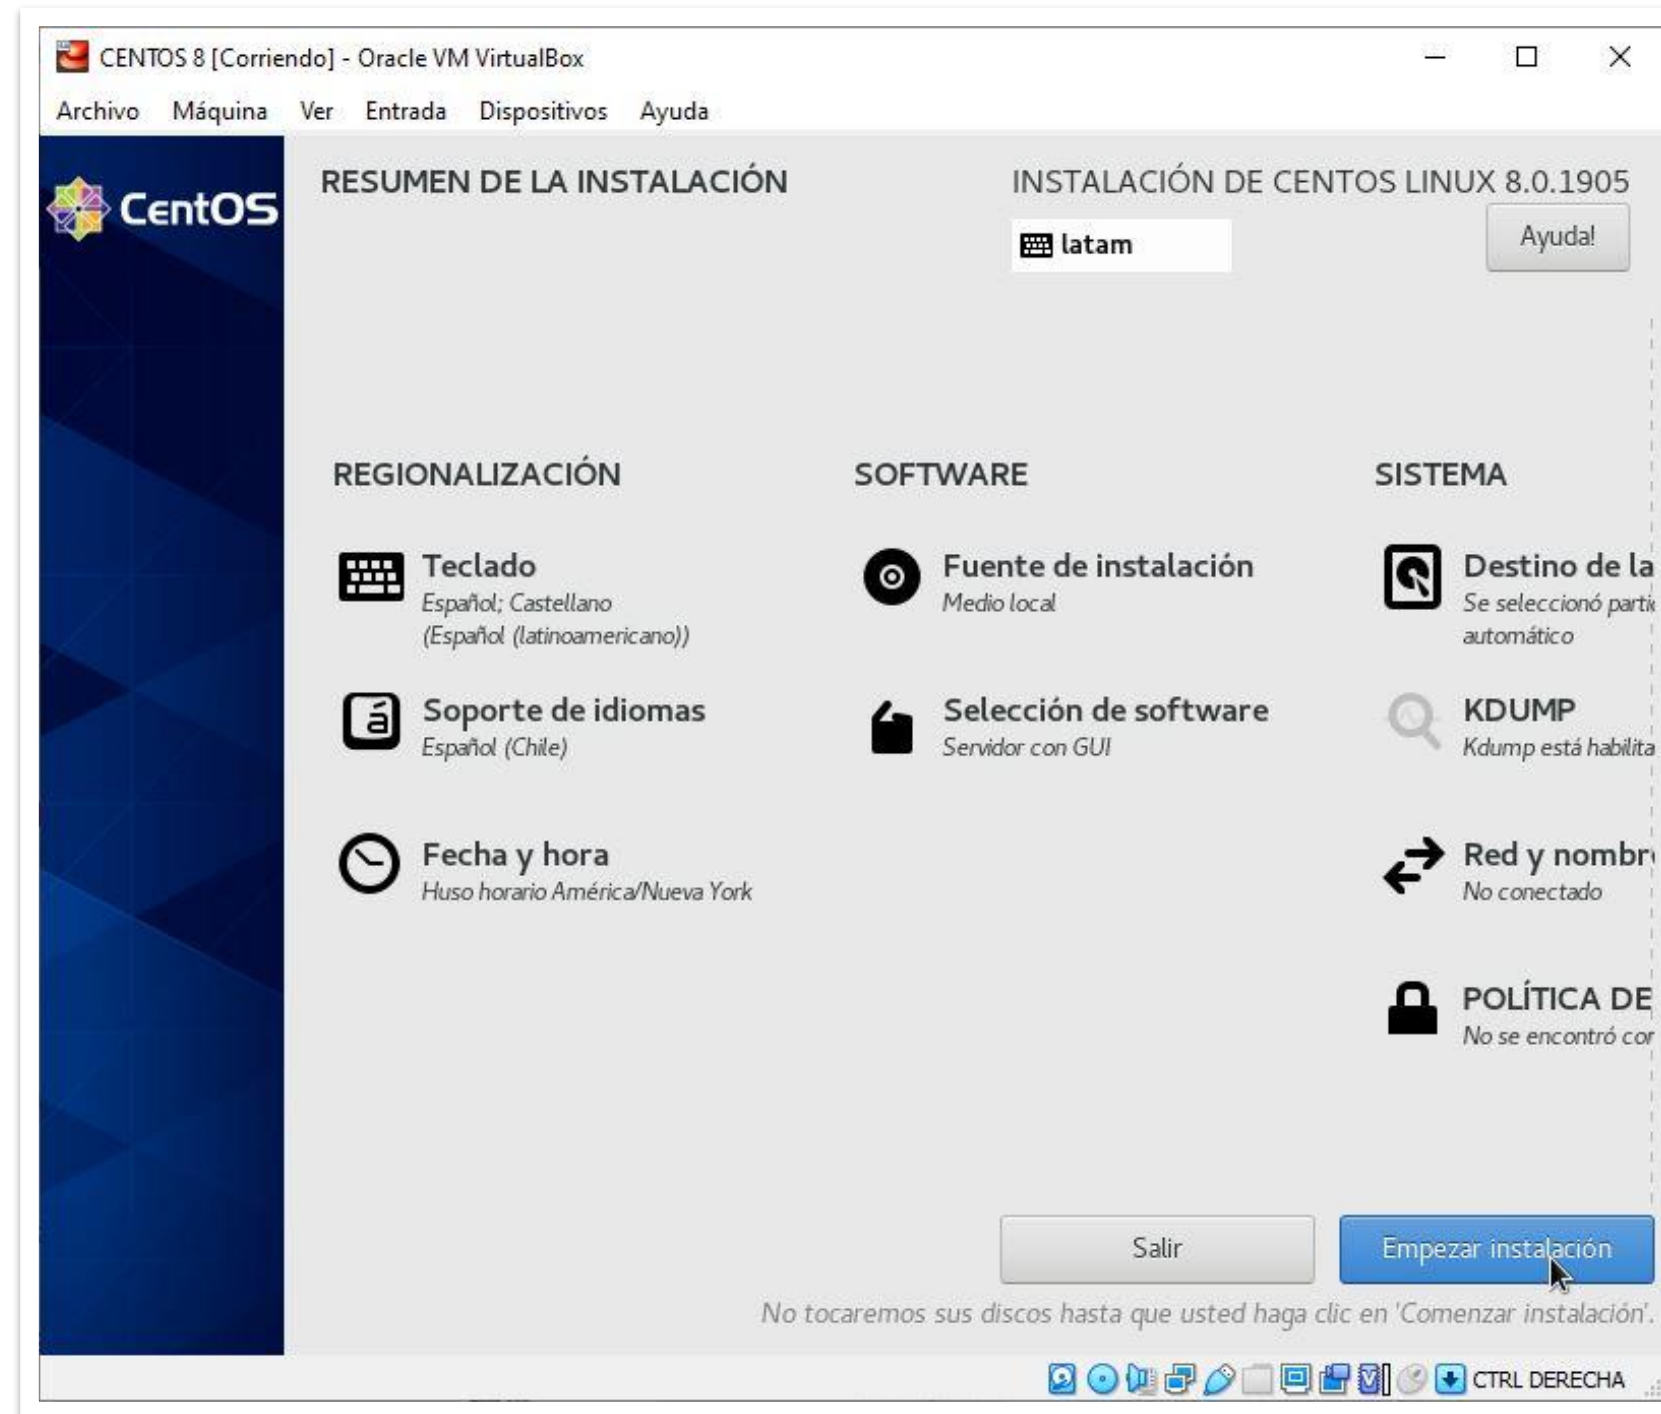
CENTOS 8 [Corriendo] - Oracle VM VirtualBox

Archivo Máquina Ver Entrada Dispositivos Ayuda

CentOS

RESUMEN DE LA INSTALACIÓN

INSTALACIÓN DE CENTOS LINUX 8.0.1905

latam

Ayuda!

REGIONALIZACIÓN

Teclado
Español; Castellano (Español (latinoamericano))

Soporte de idiomas
Español (Chile)

Fecha y hora
Huso horario América/Nueva York

SOFTWARE

Fuente de instalación
Medio local

Selección de software
Servidor con GUI

SISTEMA

Destino de la
Se seleccionó parti
automático

KDUMP
Kdump está habilita

Red y nombr
No conectado

POLÍTICA DE
No se encontró cor

Salir

Empezar instalación

No tocaremos sus discos hasta que usted haga clic en 'Comenzar instalación'.

CTRL DERECHA